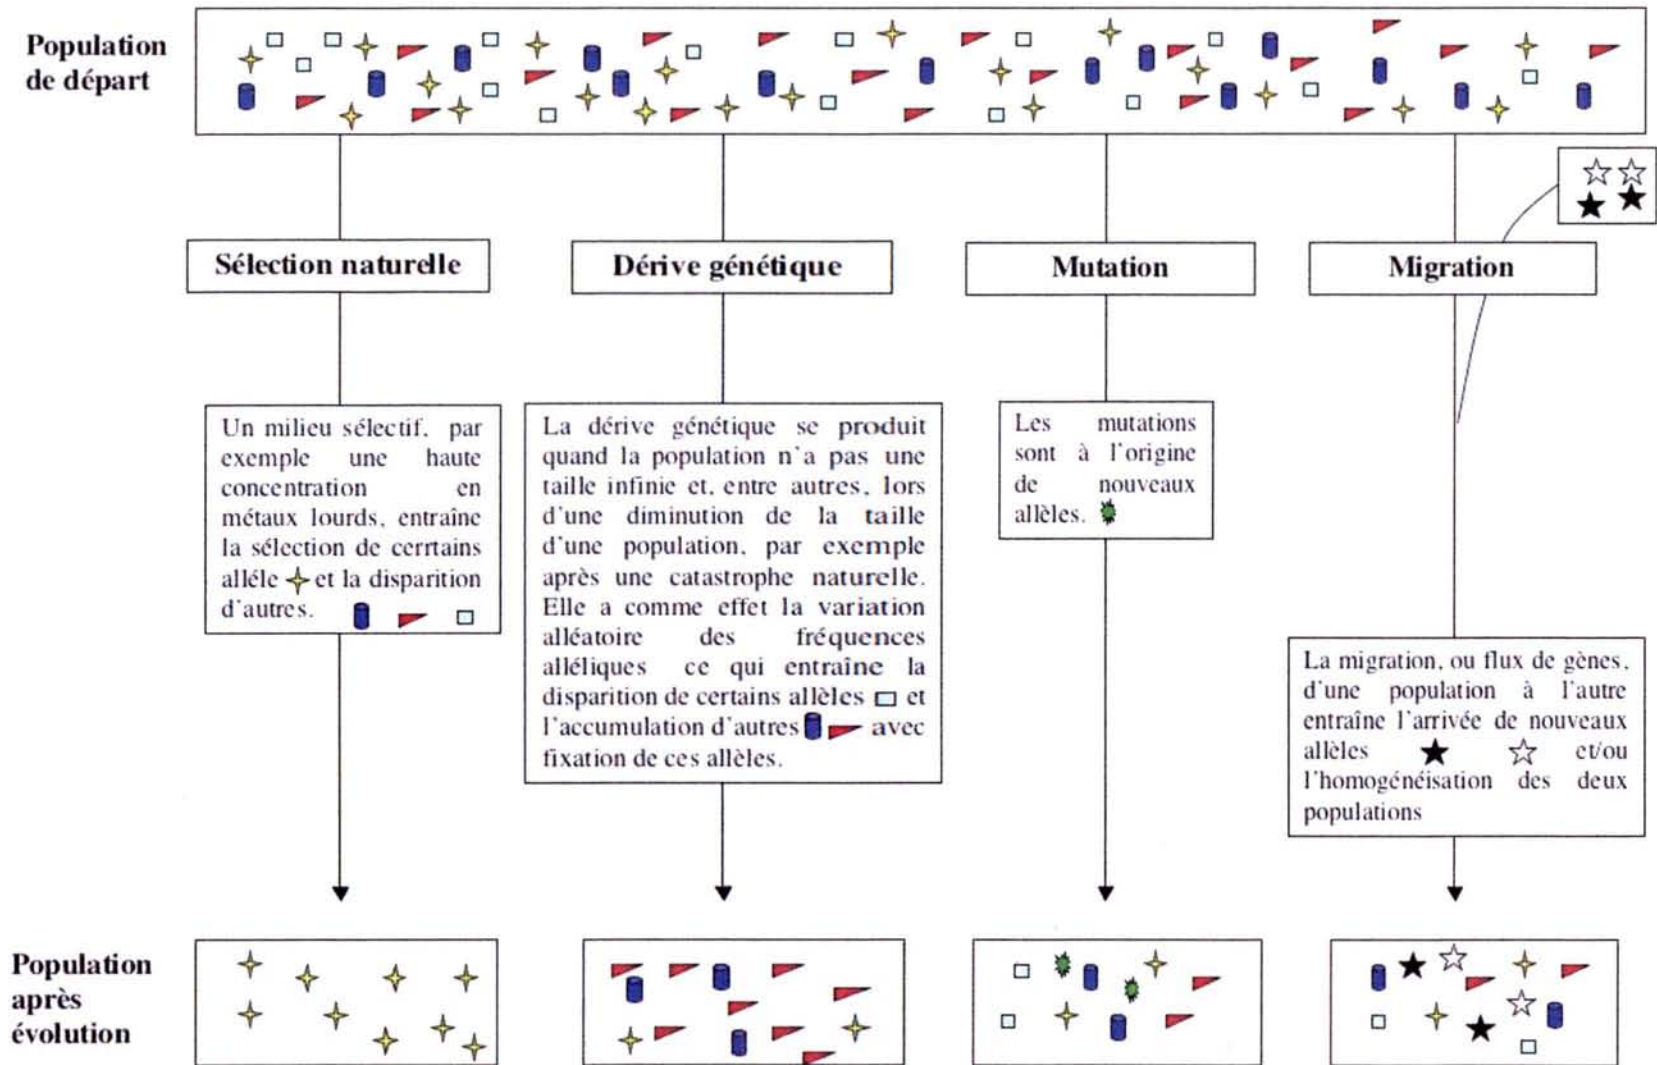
Population de départ

Sélection naturelle

Dérive génétique

Mutation

Migration

Un milieu sélectif, par exemple une haute concentration en métaux lourds, entraîne la sélection de cerrtains allèle et la disparition d'autres.

La dérive génétique se produit quand la population n'a pas une taille infinie et, entre autres, lors d'une diminution de la taille d'une population, par exemple après une catastrophe naturelle. Elle a comme effet la variation aléatoire des fréquences alléliques ce qui entraîne la disparition de certains allèles et l'accumulation d'autres avec fixation de ces allèles.

Les mutations sont à l'origine de nouveaux allèles.

La migration, ou flux de gènes, d'une population à l'autre entraîne l'arrivée de nouveaux allèles et/ou l'homogénéisation des deux populations

Population après évolution